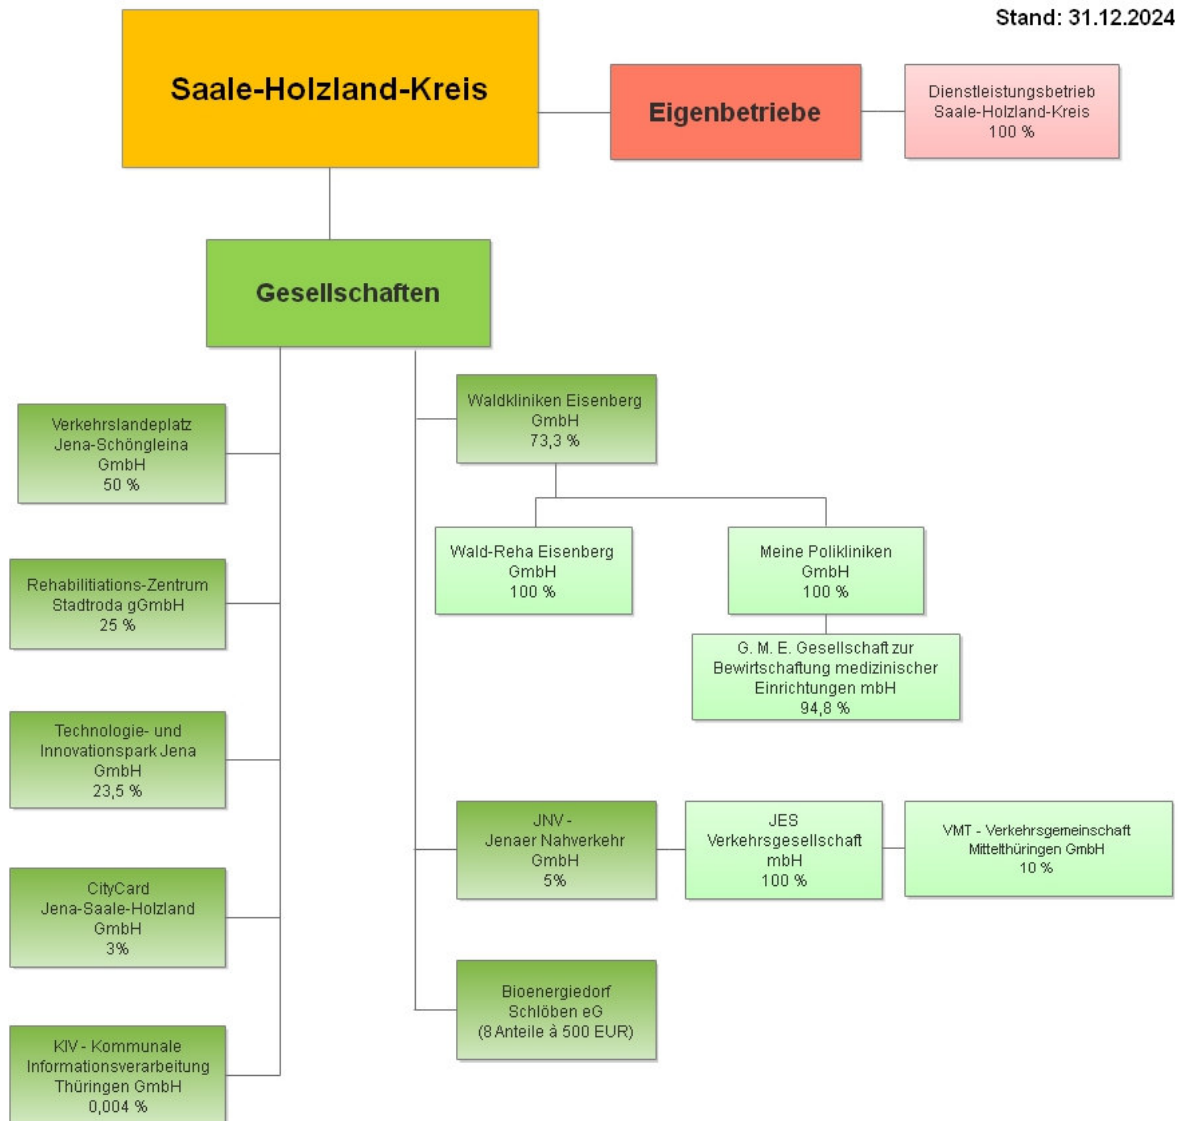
Stand: 31.12.2024

Saale-Holzland-Kreis

Eigenbetriebe

Dienstleistungsbetrieb Saale-Holzland-Kreis 100 %

Gesellschaften

Verkehrslandeplatz Jena-Schöngleina GmbH 50 %

Rehabilitiations-Zentrum Stadtroda gGmbH 25 %

Technologie- und Innovationspark Jena GmbH 23,5 %

CityCard Jena-Saale-Holzland GmbH 3%

KIV - Kommunale Informationsverarbeitung Thüringen GmbH 0,004 %

Waldkliniken Eisenberg GmbH 73,3 %

Wald-Reha Eisenberg GmbH 100 %

Meine Polikliniken GmbH 100 %

G. M. E. Gesellschaft zur Bewirtschaftung medizinischer Einrichtungen mbH 94,8 %

JNV - Jenaer Nahverkehr GmbH 5%

JES Verkehrsgesellschaft mbH 100 %

VMT - Verkehrsgemeinschaft Mittelthüringen GmbH 10 %

Bioenergiedorf Schlöben eG (8 Anteile à 500 EUR)